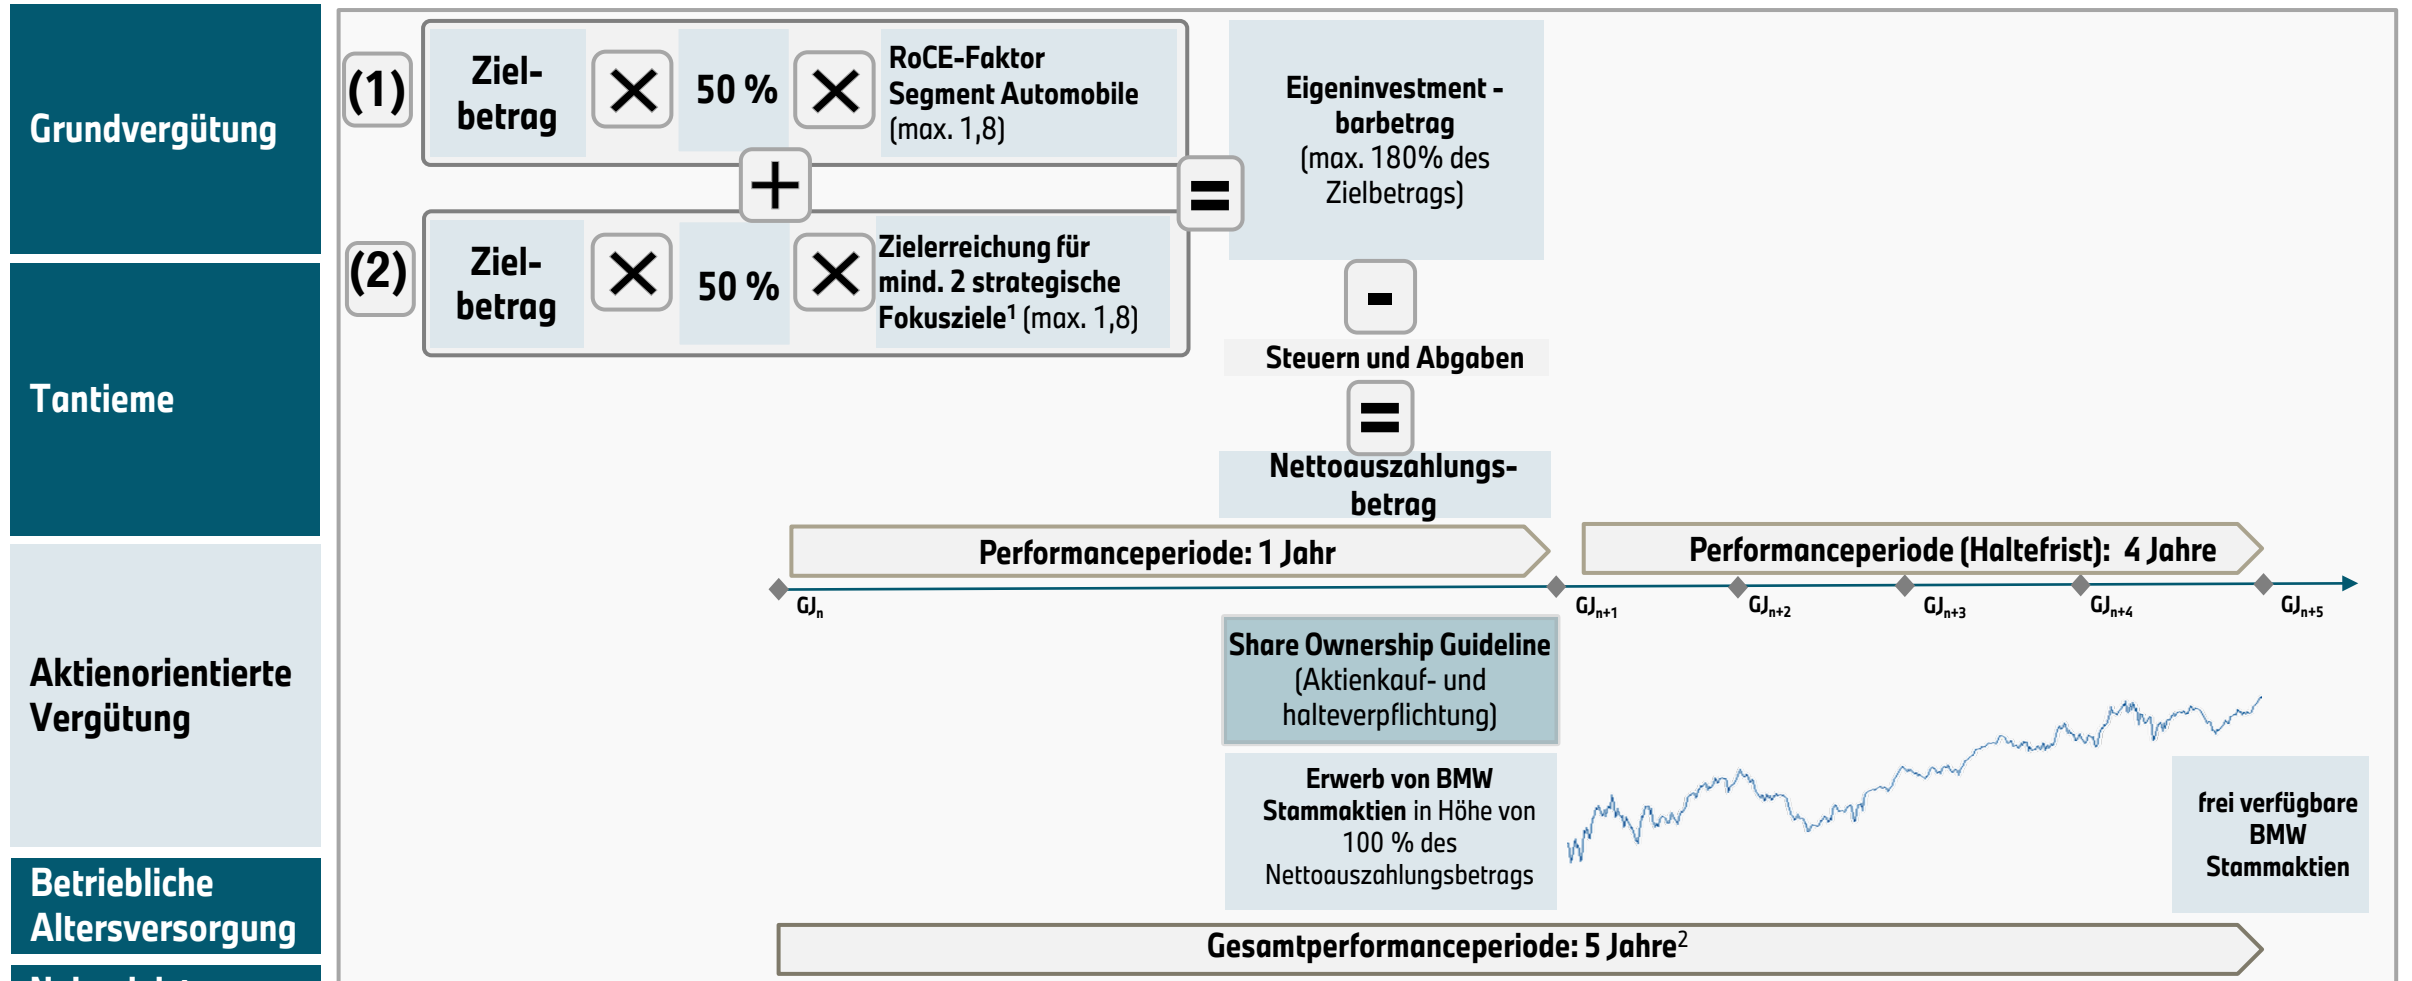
Grundvergütung

Tantieme

Aktienorientierte Vergütung

Betriebliche Altersversorgung

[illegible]

(1) Ziel-betrag × 50 % × RoCE-Faktor Segment Automobile (max. 1,8)

+

(2) Ziel-betrag × 50 % × Zielerreichung für mind. 2 strategische Fokusziele$^1$ (max. 1,8)

=

Eigeninvestment - barbetrag (max. 180% des Zielbetrags)

-

Steuern und Abgaben

=

Nettoauszahlungs-betrag

Performanceperiode: 1 Jahr

Performanceperiode (Haltefrist): 4 Jahre

$GJ_n$ $GJ_{n+1}$ $GJ_{n+2}$ $GJ_{n+3}$ $GJ_{n+4}$ $GJ_{n+5}$

Share Ownership Guideline (Aktienkauf- und halteverpflichtung)

Erwerb von BMW Stammaktien in Höhe von 100 % des Nettoauszahlungsbetrags

frei verfügbare BMW Stammaktien

Gesamtperformanceperiode: 5 Jahre$^2$